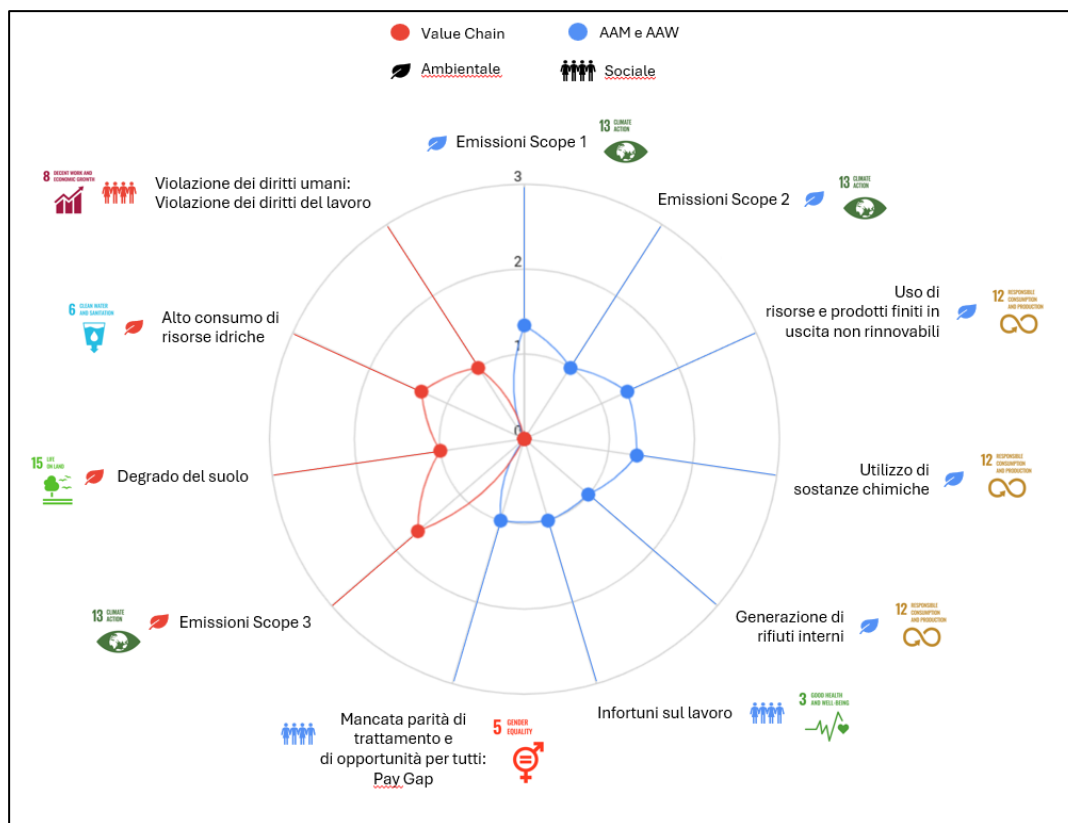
Value Chain

AAM e AAW

Ambientale

Sociale

Emissioni Scope 1

13 CLIMATE ACTION

Emissioni Scope 2

13 CLIMATE ACTION

8 DECENT WORK AND ECONOMIC GROWTH

Violazione dei diritti umani: Violazione dei diritti del lavoro

3

2

1

0

Uso di risorse e prodotti finiti in uscita non rinnovabili

12 RESPONSIBLE CONSUMPTION AND PRODUCTION

6 CLEAN WATER AND SANITATION

Alto consumo di risorse idriche

Utilizzo di sostanze chimiche

12 RESPONSIBLE CONSUMPTION AND PRODUCTION

15 LIFE ON LAND

Degrado del suolo

Generazione di rifiuti interni

12 RESPONSIBLE CONSUMPTION AND PRODUCTION

13 CLIMATE ACTION

Emissioni Scope 3

Infortuni sul lavoro

3 GOOD HEALTH AND WELL-BEING

Mancata parità di trattamento e di opportunità per tutti: Pay Gap

5 GENDER EQUALITY